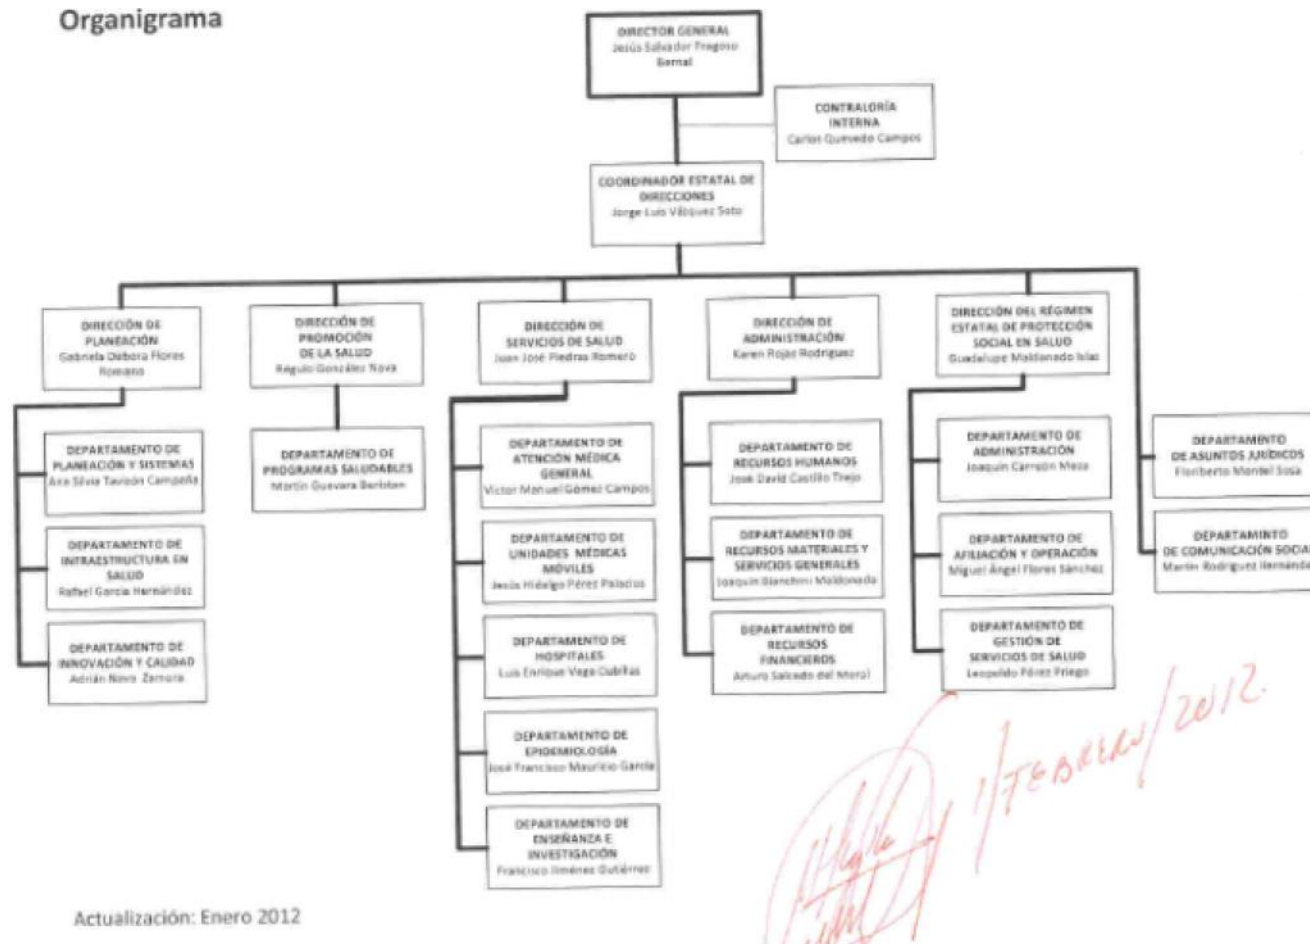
Organigrama

DIRECTOR GENERAL
Jesús Salvador Fragoso Bernal

CONTRALORÍA INTERNA
Carlos Quevedo Campos

COORDINADOR ESTATAL DE DIRECCIONES
Jorge Luis Vázquez Soto

DIRECCIÓN DE PLANEACIÓN
Gabriela Débora Flores Romano

DEPARTAMENTO DE PLANEACIÓN Y SISTEMAS
Ana Silvia Tavizón Campaña

DEPARTAMENTO DE INFRAESTRUCTURA EN SALUD
Rafael García Hernández

DEPARTAMENTO DE INNOVACIÓN Y CALIDAD
Adrián Novo Zamora

DIRECCIÓN DE PROMOCIÓN DE LA SALUD
Régulo González Nava

DEPARTAMENTO DE PROGRAMAS SALUDABLES
Martín Guevara Beristan

DIRECCIÓN DE SERVICIOS DE SALUD
Juan José Piedras Romero

DEPARTAMENTO DE ATENCIÓN MÉDICA GENERAL
Víctor Manuel Gómez Campos

DEPARTAMENTO DE UNIDADES MÉDICAS MÓVILES
Jesús Hidalgo Pérez Palacios

DEPARTAMENTO DE HOSPITALES
Luis Enrique Vega Cubillas

DEPARTAMENTO DE EPIDEMIOLOGÍA
José Francisco Mauricio García

DEPARTAMENTO DE ENSEÑANZA E INVESTIGACIÓN
Francisco Jiménez Gutiérrez

DIRECCIÓN DE ADMINISTRACIÓN
Karen Rojas Rodríguez

DEPARTAMENTO DE RECURSOS HUMANOS
José David Castillo Trejo

DEPARTAMENTO DE RECURSOS MATERIALES Y SERVICIOS GENERALES
Joaquín Bianchini Maldonado

DEPARTAMENTO DE RECURSOS FINANCIEROS
Arturo Salcedo del Moral

DIRECCIÓN DEL RÉGIMEN ESTATAL DE PROTECCIÓN SOCIAL EN SALUD
Guadalupe Maldonado Islas

DEPARTAMENTO DE ADMINISTRACIÓN
Joaquín Carreón Meza

DEPARTAMENTO DE AFILIACIÓN Y OPERACIÓN
Miguel Ángel Flores Sánchez

DEPARTAMENTO DE GESTIÓN DE SERVICIOS DE SALUD
Leopoldo Pérez Priego

DEPARTAMENTO DE ASUNTOS JURÍDICOS
Floriberto Montiel Sosa

DEPARTAMENTO DE COMUNICACIÓN SOCIAL
Martín Rodríguez Hernández

1/Febrero/2012

Actualización: Enero 2012